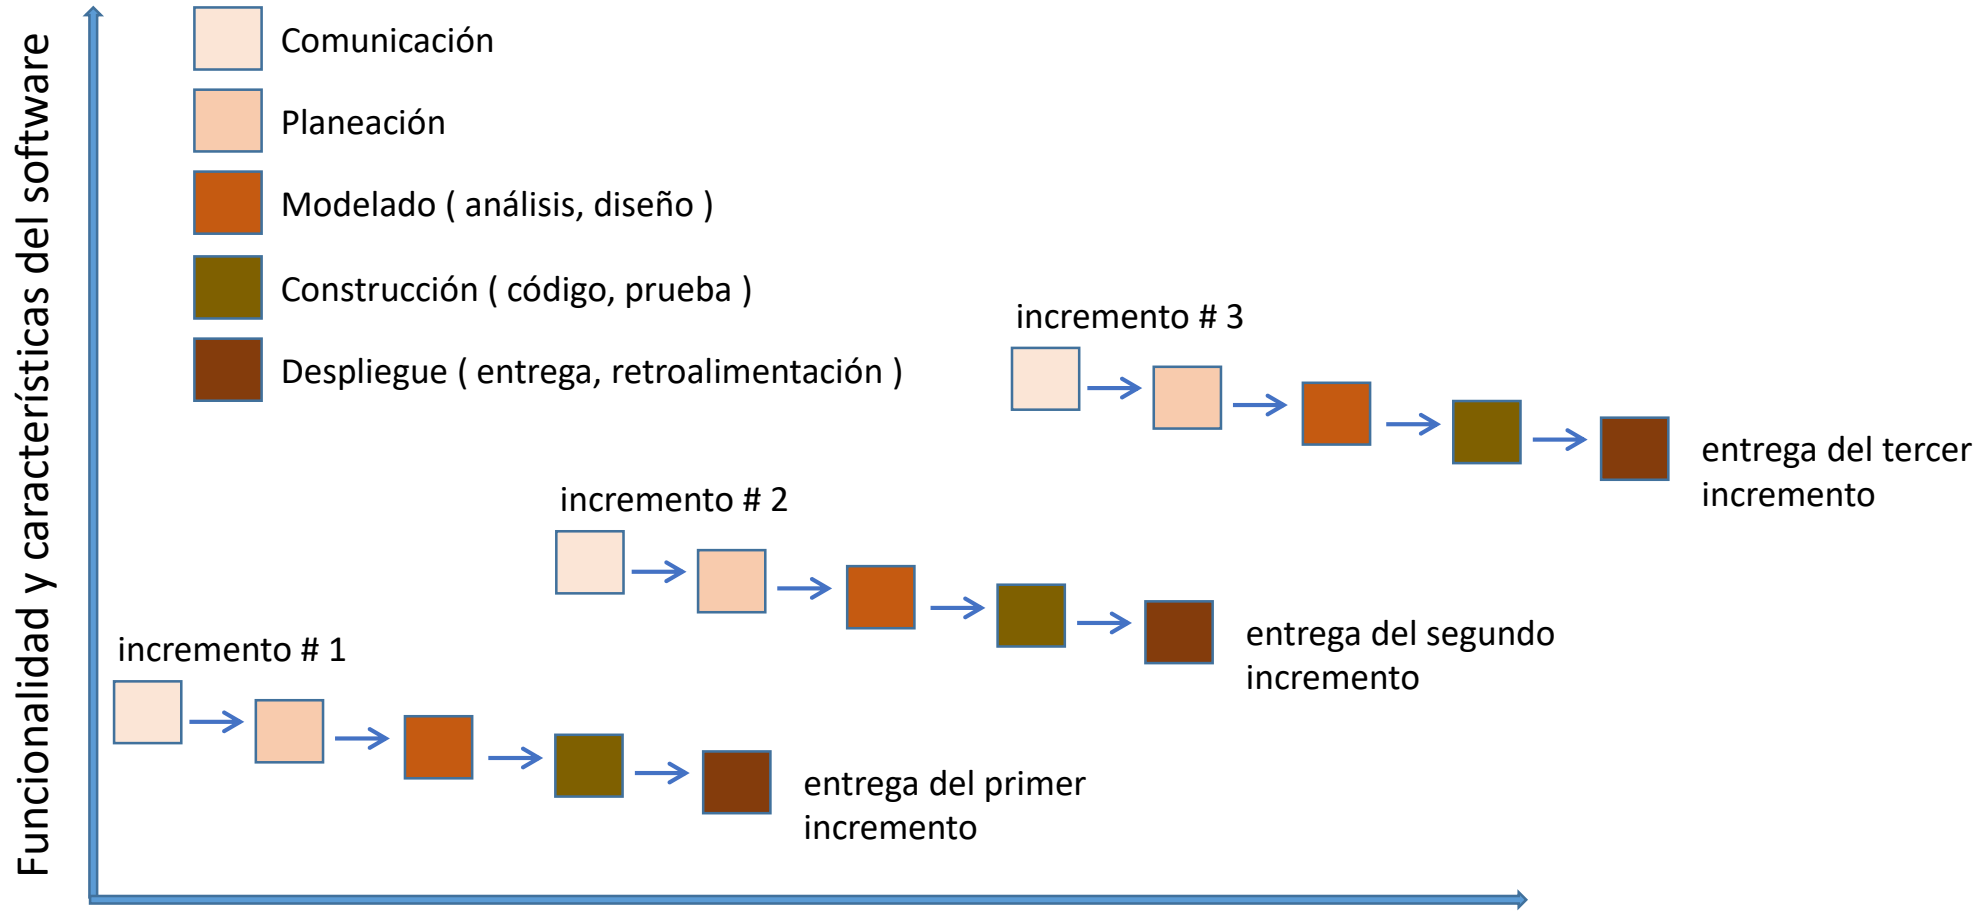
Funcionalidad y características del software

Comunicación

Planeación

Modelado ( análisis, diseño )

Construcción ( código, prueba )

Despliegue ( entrega, retroalimentación )

incremento # 3

entrega del tercer incremento

incremento # 2

entrega del segundo incremento

incremento # 1

entrega del primer incremento